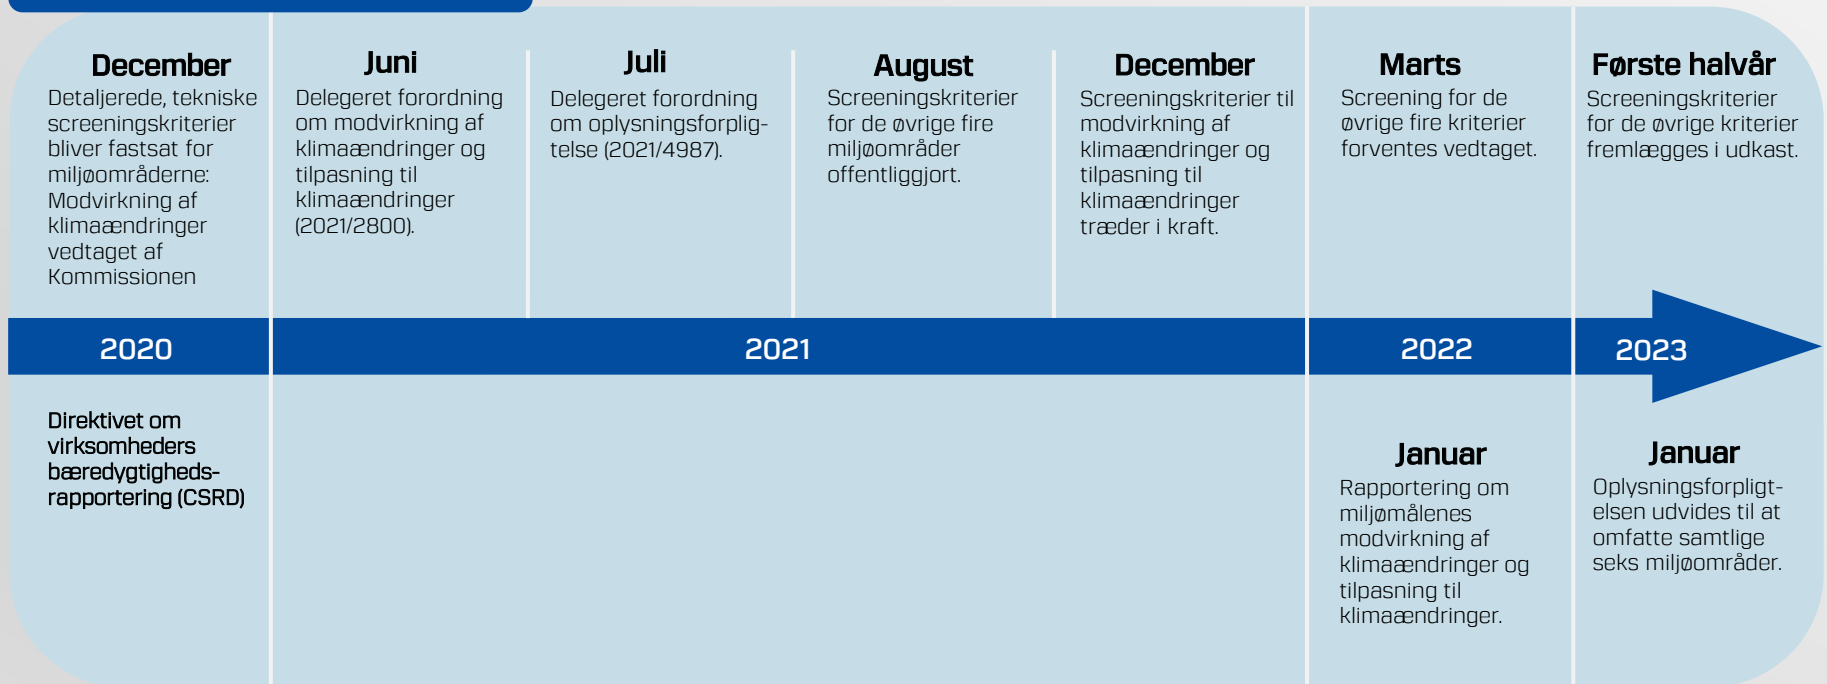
December
Detaljerede, tekniske screeningskriterier bliver fastsat for miljøområderne: Modvirkning af klimaændringer vedtaget af Kommissionen

Juni
Delegeret forordning om modvirkning af klimaændringer og tilpasning til klimaændringer (2021/2800).

Juli
Delegeret forordning om oplysningsforpligtelse (2021/4987).

August
Screeningskriterier for de øvrige fire miljøområder offentliggjort.

December
Screeningskriterier til modvirkning af klimaændringer og tilpasning til klimaændringer træder i kraft.

Marts
Screening for de øvrige fire kriterier forventes vedtaget.

Første halvår
Screeningskriterier for de øvrige kriterier fremlægges i udkast.

2020

2021

2022

2023

Direktivet om virksomheders bæredygtigheds-rapportering (CSRD)

Januar
Rapportering om miljømålenes modvirkning af klimaændringer og tilpasning til klimaændringer.

Januar
Oplysningsforpligtelsen udvides til at omfatte samtlige seks miljøområder.